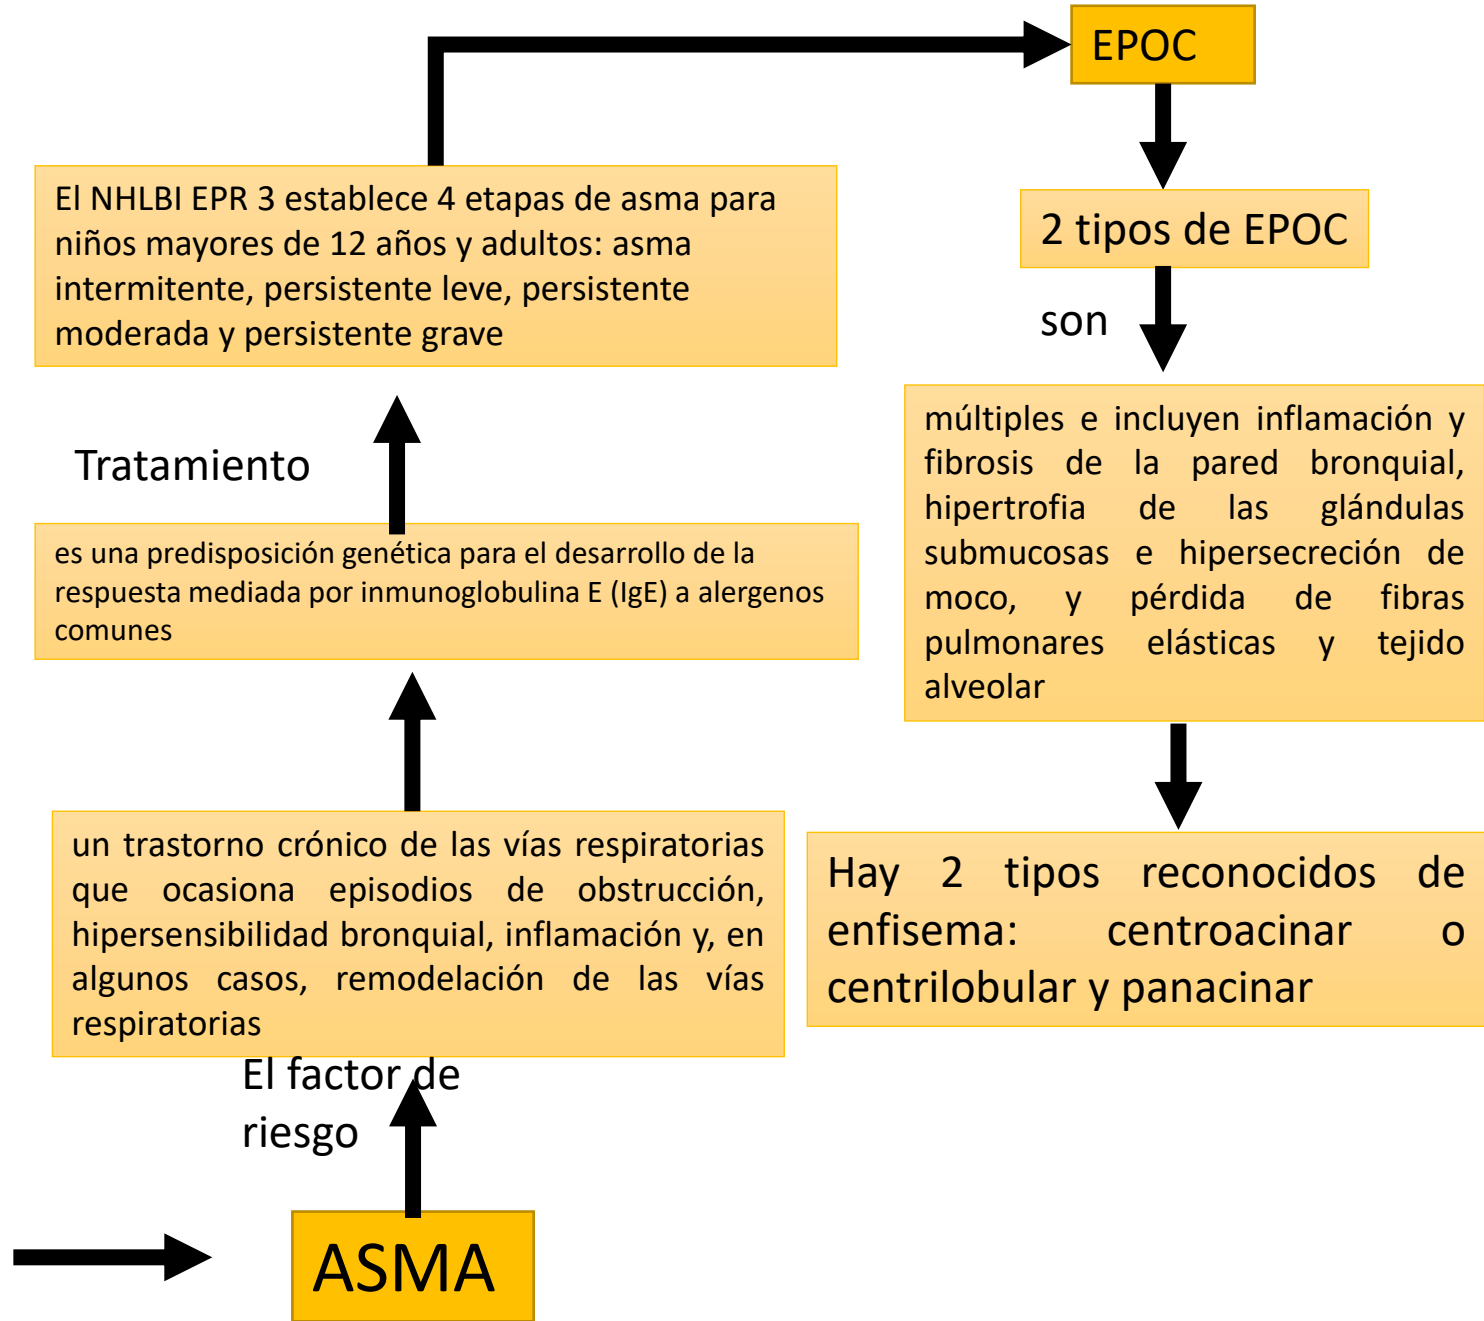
EPOC

El NHLBI EPR 3 establece 4 etapas de asma para niños mayores de 12 años y adultos: asma intermitente, persistente leve, persistente moderada y persistente grave

2 tipos de EPOC

son

Tratamiento

múltiples e incluyen inflamación y fibrosis de la pared bronquial, hipertrofia de las glándulas submucosas e hipersecreción de moco, y pérdida de fibras pulmonares elásticas y tejido alveolar

es una predisposición genética para el desarrollo de la respuesta mediada por inmunoglobulina E (IgE) a alergenos comunes

un trastorno crónico de las vías respiratorias que ocasiona episodios de obstrucción, hipersensibilidad bronquial, inflamación y, en algunos casos, remodelación de las vías respiratorias

Hay 2 tipos reconocidos de enfisema: centroacinar o centrilobular y panacinar

El factor de riesgo

ASMA